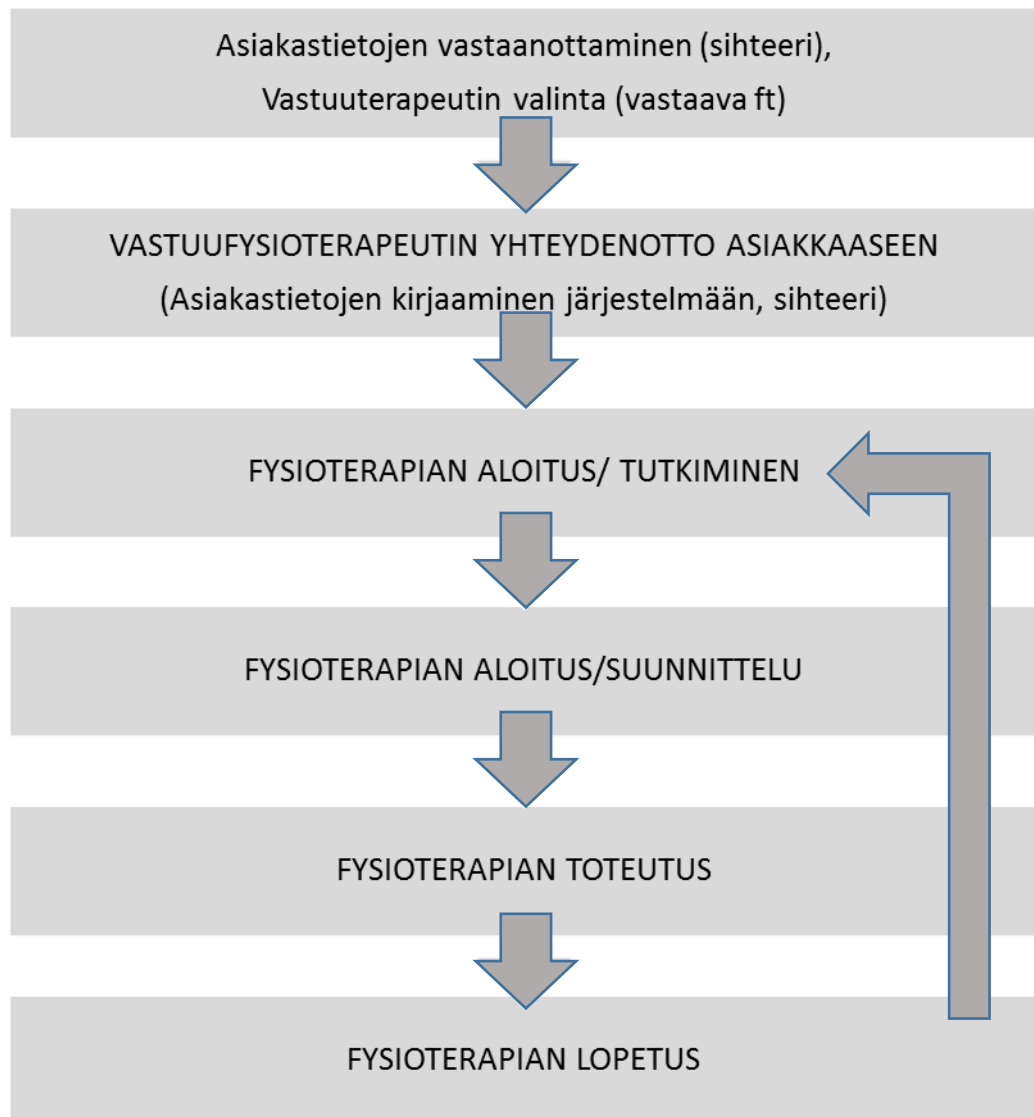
Asiakastietojen vastaanottaminen (sihteeri),
Vastuuterapeutin valinta (vastaava ft)

VASTUUFYSIOTERAPEUTIN YHTEYDENOTTO ASIAKKAASEEN
(Asiakastietojen kirjaaminen järjestelmään, sihteeri)

FYSIOTERAPIAN ALOITUS/ TUTKIMINEN

FYSIOTERAPIAN ALOITUS/SUUNNITTELU

FYSIOTERAPIAN TOTEUTUS

FYSIOTERAPIAN LOPETUS